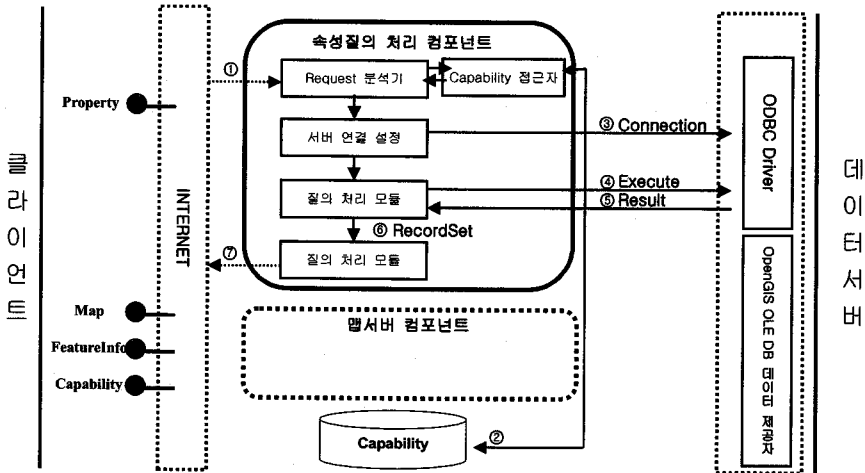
클라이언트

Property

Map

FeatureInfo

Capability

INTERNET

①

⑦

속성질의 처리 컴포넌트

Request 분석기

Capability 접근자

서버 연결 설정

질의 처리 모듈

⑥ RecordSet

질의 처리 모듈

③ Connection

④ Execute

⑤ Result

맵서버 컴포넌트

Capability

②

ODBC Driver

OpenGIS OLE DB 데이터 제공자

데이터서버